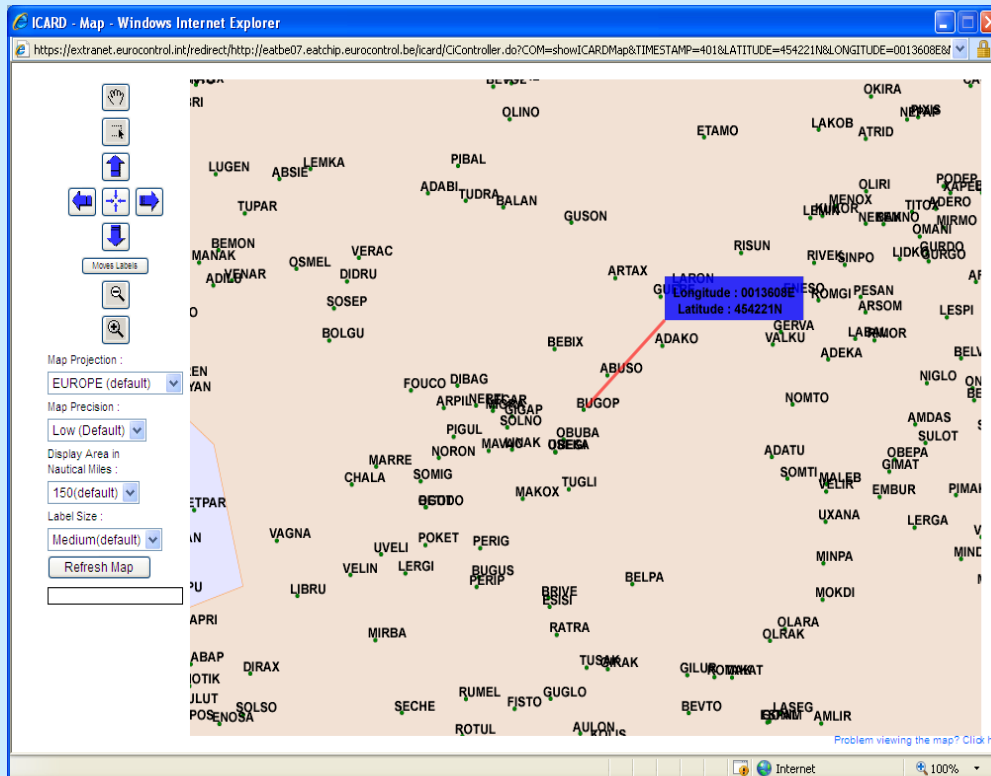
ICARD - Map - Windows Internet Explorer

https://extranet.eurocontrol.int/redirect/http://eatbe07.eatchip.eurocontrol.be/icard/CiController.do?COM=showICARDMap&TIMESTAMP=401&LATITUDE=454221N&LONGITUDE=0013608E&

Moves Labels

Map Projection :
EUROPE (default)
Map Precision :
Low (Default)
Display Area in Nautical Miles :
150(default)
Label Size :
Medium(default)
Refresh Map

OKIRA
OLINO
ETAMO
LAKOB
ATRID
LUGEN
ABSIE
LEMKA
PIBAL
ADABI
TUDRA
BALAN
OLIRI
MENOX
TITOX
ADERO
PODEP
MIRMO
OMANI
TUPAR
GUSON
BEMON
MANAK
VERAC
RISUN
RIVEK
SINPO
LIDKO
GURDO
OSMEL
VENAR
ADILO
DIDRU
ARTAX
LARON
Longitude : 0013608E
Latitude : 454221N
PESAN
ARSOM
LESPI
SOSEP
BOLGU
BEBIX
ADAKO
GERVA
VALKU
LABAR
ADEKA
FOUCO
DIBAG
ABUSO
NIGLO
ARPIL
GIGAP
SOLNO
BUGOP
NOMTO
AMDAS
SULOT
PIGUL
NORON
OBUBA
ADATU
OBEPA
GIMAT
MARRE
CHALA
SOMIG
SOMTI
MALEB
VELIR
EMBUR
MAKOX
TUGLI
ETPAR
UXANA
LERGA
VAGNA
POKET
PERIG
UVELI
VELIN
LERGI
BUGUS
PERIP
MINPA
LIBRU
BRIVE
ESISI
BELPA
MOKDI
APRI
MIRBA
RATRA
OLARA
OLRAK
ABAP
DIRAX
TUSAK
GILUR
OTIK
ULUT
RUMEL
GUGLO
FISTO
SOLSO
ENOSA
SECHE
BEVTO
LASEG
AMLIR
ROTUL
AULON

Problem viewing the map? Click h
Internet
100%